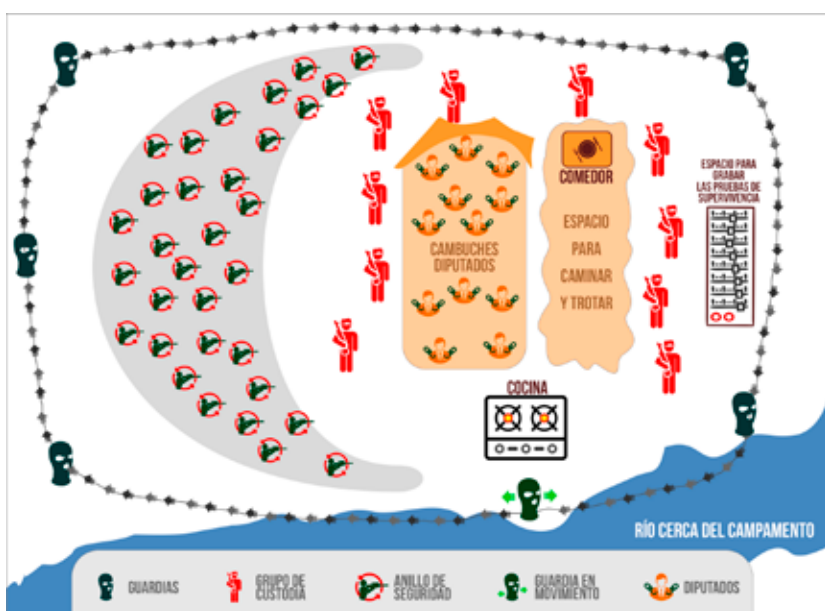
ESPACIO PARA GRABAR LAS PRUEBAS DE SUPERVIVENCIA

COMEDOR

CAMBUCHES DIPUTADOS

ESPACIO PARA CAMINAR Y TROTAR

COCINA

RÍO CERCA DEL CAMPAMENTO

GUARDIAS

GRUPO DE CUSTODIA

ANILLO DE SEGURIDAD

GUARDIA EN MOVIMIENTO

DIPUTADOS